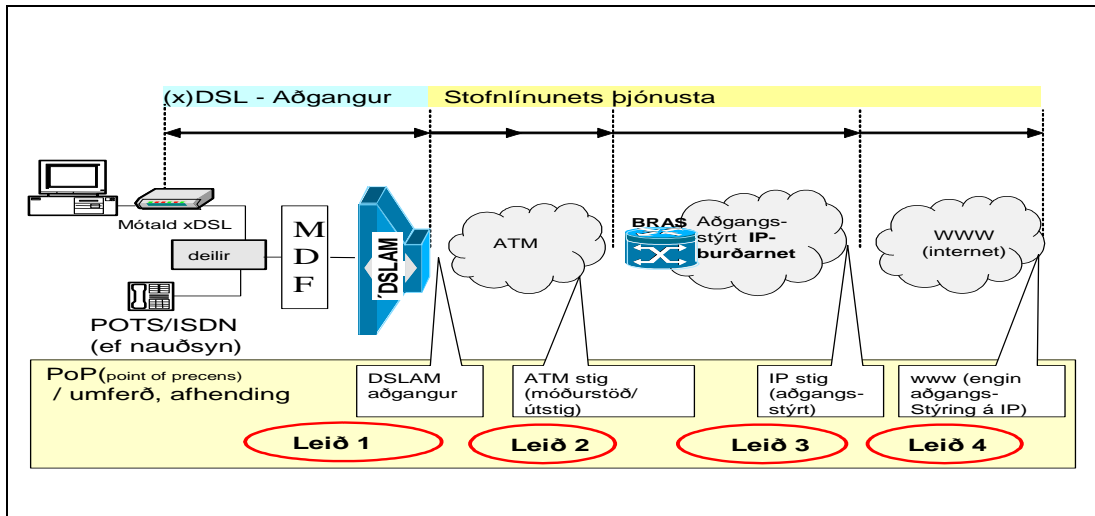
(x)DSL - Aðgangur

Stofnlínunets þjónusta

Mótald xDSL

deilir

POTS/ISDN
(ef nauðsyn)

M
D
F

DSLAM

ATM

BRAS

Aðgangsstýrt IP-burðarnet

WWW
(internet)

PoP(point of precens)
/ umferð, afhending

DSLAM aðgangur

ATM stig (móðurstöð/ útstig)

IP stig (aðgangsstýrt)

www (engin aðgangs-Stýring á IP)

Leið 1

Leið 2

Leið 3

Leið 4